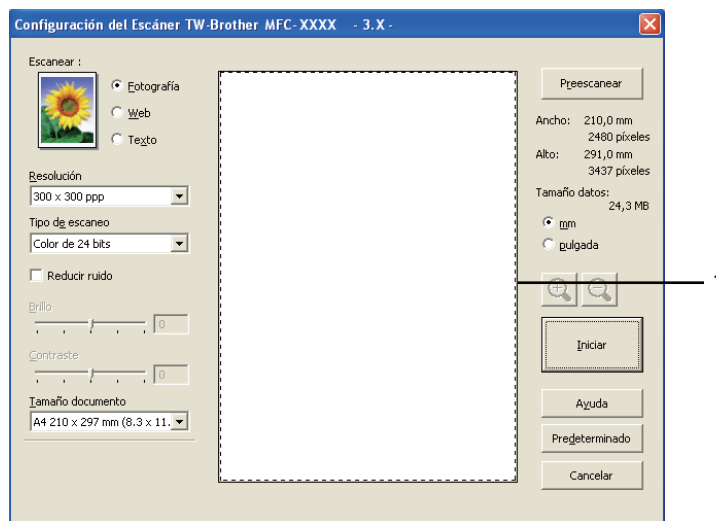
Configuración del Escáner TW-Brother MFC-XXXX - 3.X -

Escanear :

Fotografía

Web

Texto

Resolución

300 x 300 ppp

Tipo de escaneo

Color de 24 bits

Reducir ruido

Brillo

0

Contraste

0

Tamaño documento

A4 210 x 297 mm (8.3 x 11.

Preescanear

Ancho: 210,0 mm
2480 píxeles

Alto: 291,0 mm
3437 píxeles

Tamaño datos:
24,3 MB

mm

pulgada

Iniciar

Ayuda

Predeterminado

Cancelar

1